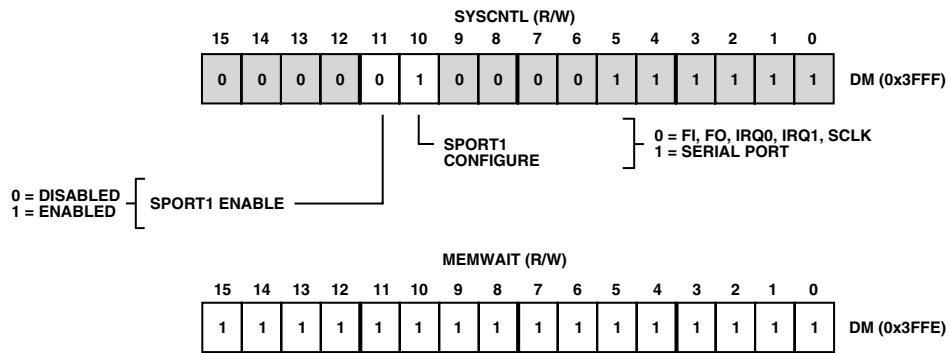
SYSCNTL (R/W)

| 15 | 14 | 13 | 12 | 11 | 10 | 9 | 8 | 7 | 6 | 5 | 4 | 3 | 2 | 1 | 0 |
|---|---|---|---|---|---|---|---|---|---|---|---|---|---|---|---|
| 0 | 0 | 0 | 0 | 0 | 1 | 0 | 0 | 0 | 0 | 1 | 1 | 1 | 1 | 1 | 1 |

DM (0x3FFF)

SPORT1 CONFIGURE

0 = FI, FO, IRQ0, IRQ1, SCLK
1 = SERIAL PORT

0 = DISABLED
1 = ENABLED

SPORT1 ENABLE

MEMWAIT (R/W)

| 15 | 14 | 13 | 12 | 11 | 10 | 9 | 8 | 7 | 6 | 5 | 4 | 3 | 2 | 1 | 0 |
|---|---|---|---|---|---|---|---|---|---|---|---|---|---|---|---|
| 1 | 1 | 1 | 1 | 1 | 1 | 1 | 1 | 1 | 1 | 1 | 1 | 1 | 1 | 1 | 1 |

DM (0x3FFE)